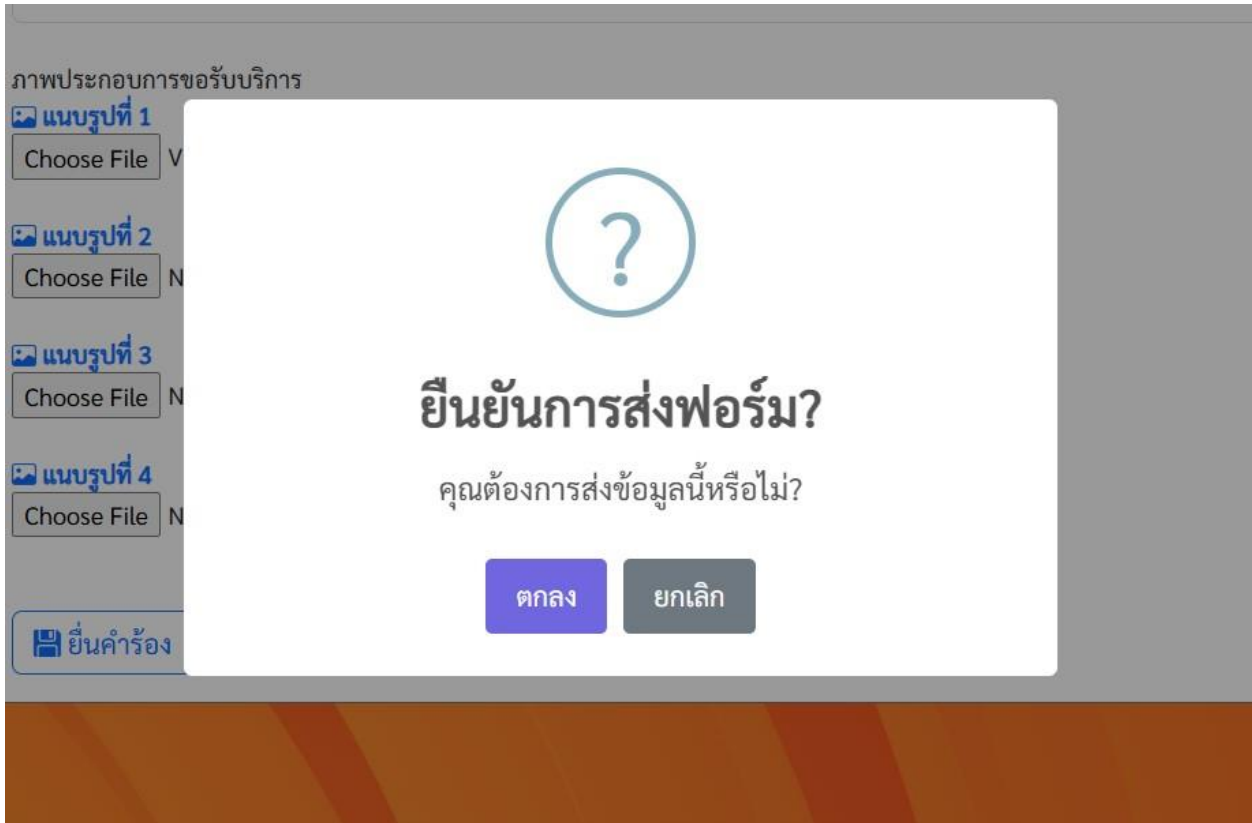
ภาพประกอบการขอรับบริการ

แนบรูปที่ 1
Choose File V

แนบรูปที่ 2
Choose File N

แนบรูปที่ 3
Choose File N

แนบรูปที่ 4
Choose File N

ยื่นคำร้อง

?

ยืนยันการส่งฟอร์ม?

คุณต้องการส่งข้อมูลนี้หรือไม่?

ตกลง ยกเลิก